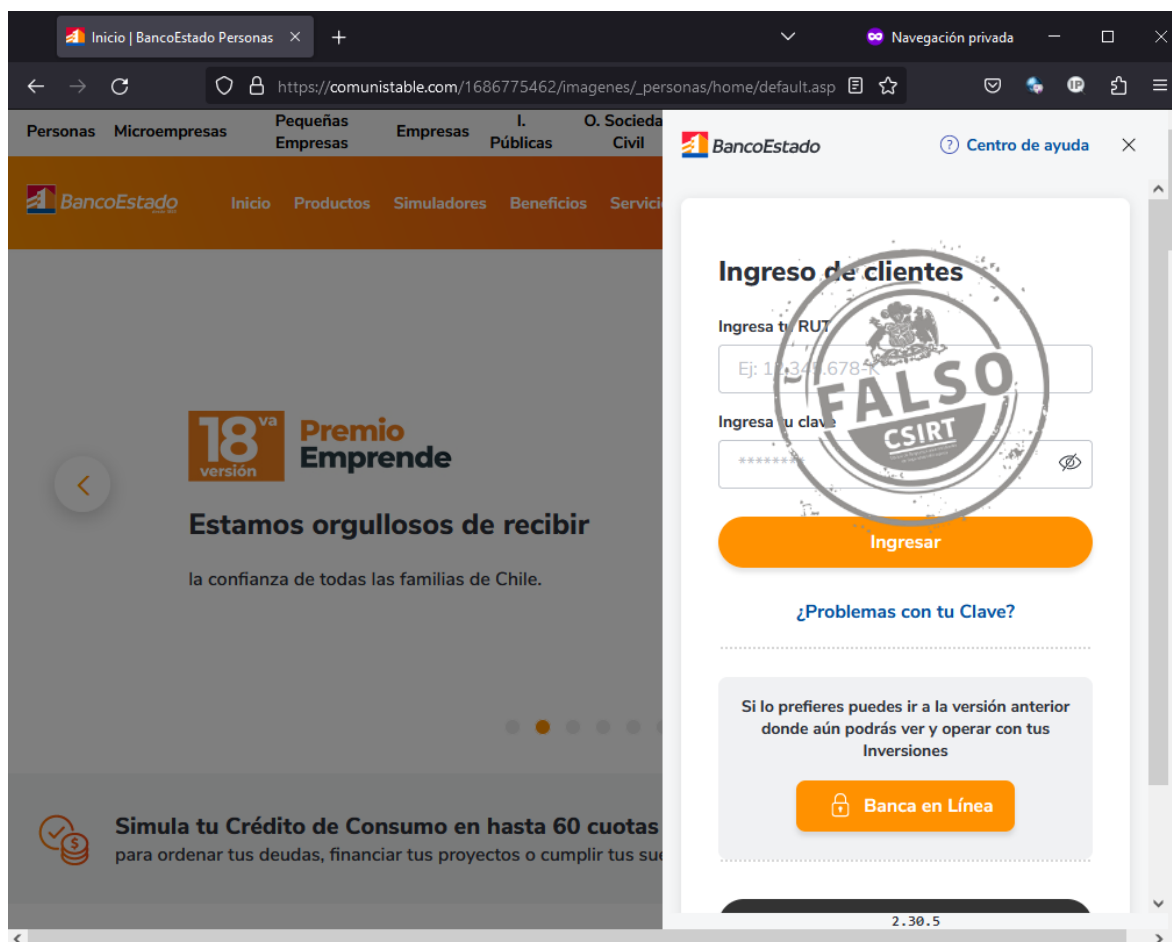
Inicio | BancoEstado Personas ×
+
Navegación privada
https://comunistable.com/1686775462/imagenes/_personas/home/default.asp

Personas Microempresas Pequeñas Empresas Empresas I. Públicas O. Socieda Civil

BancoEstado
Inicio Productos Simuladores Beneficios Servici

18 va versión
Premio Emprende

Estamos orgullosos de recibir

la confianza de todas las familias de Chile.

Simula tu Crédito de Consumo en hasta 60 cuotas
para ordenar tus deudas, financiar tus proyectos o cumplir tus sue

BancoEstado
Centro de ayuda

Ingreso de clientes

Ingresa tu RUT
Ej: 12.345.678-K

Ingresa tu clave
********

Ingresar

¿Problemas con tu Clave?

Si lo prefieres puedes ir a la versión anterior donde aún podrás ver y operar con tus Inversiones

Banca en Línea

FALSO
CSIRT

2.30.5